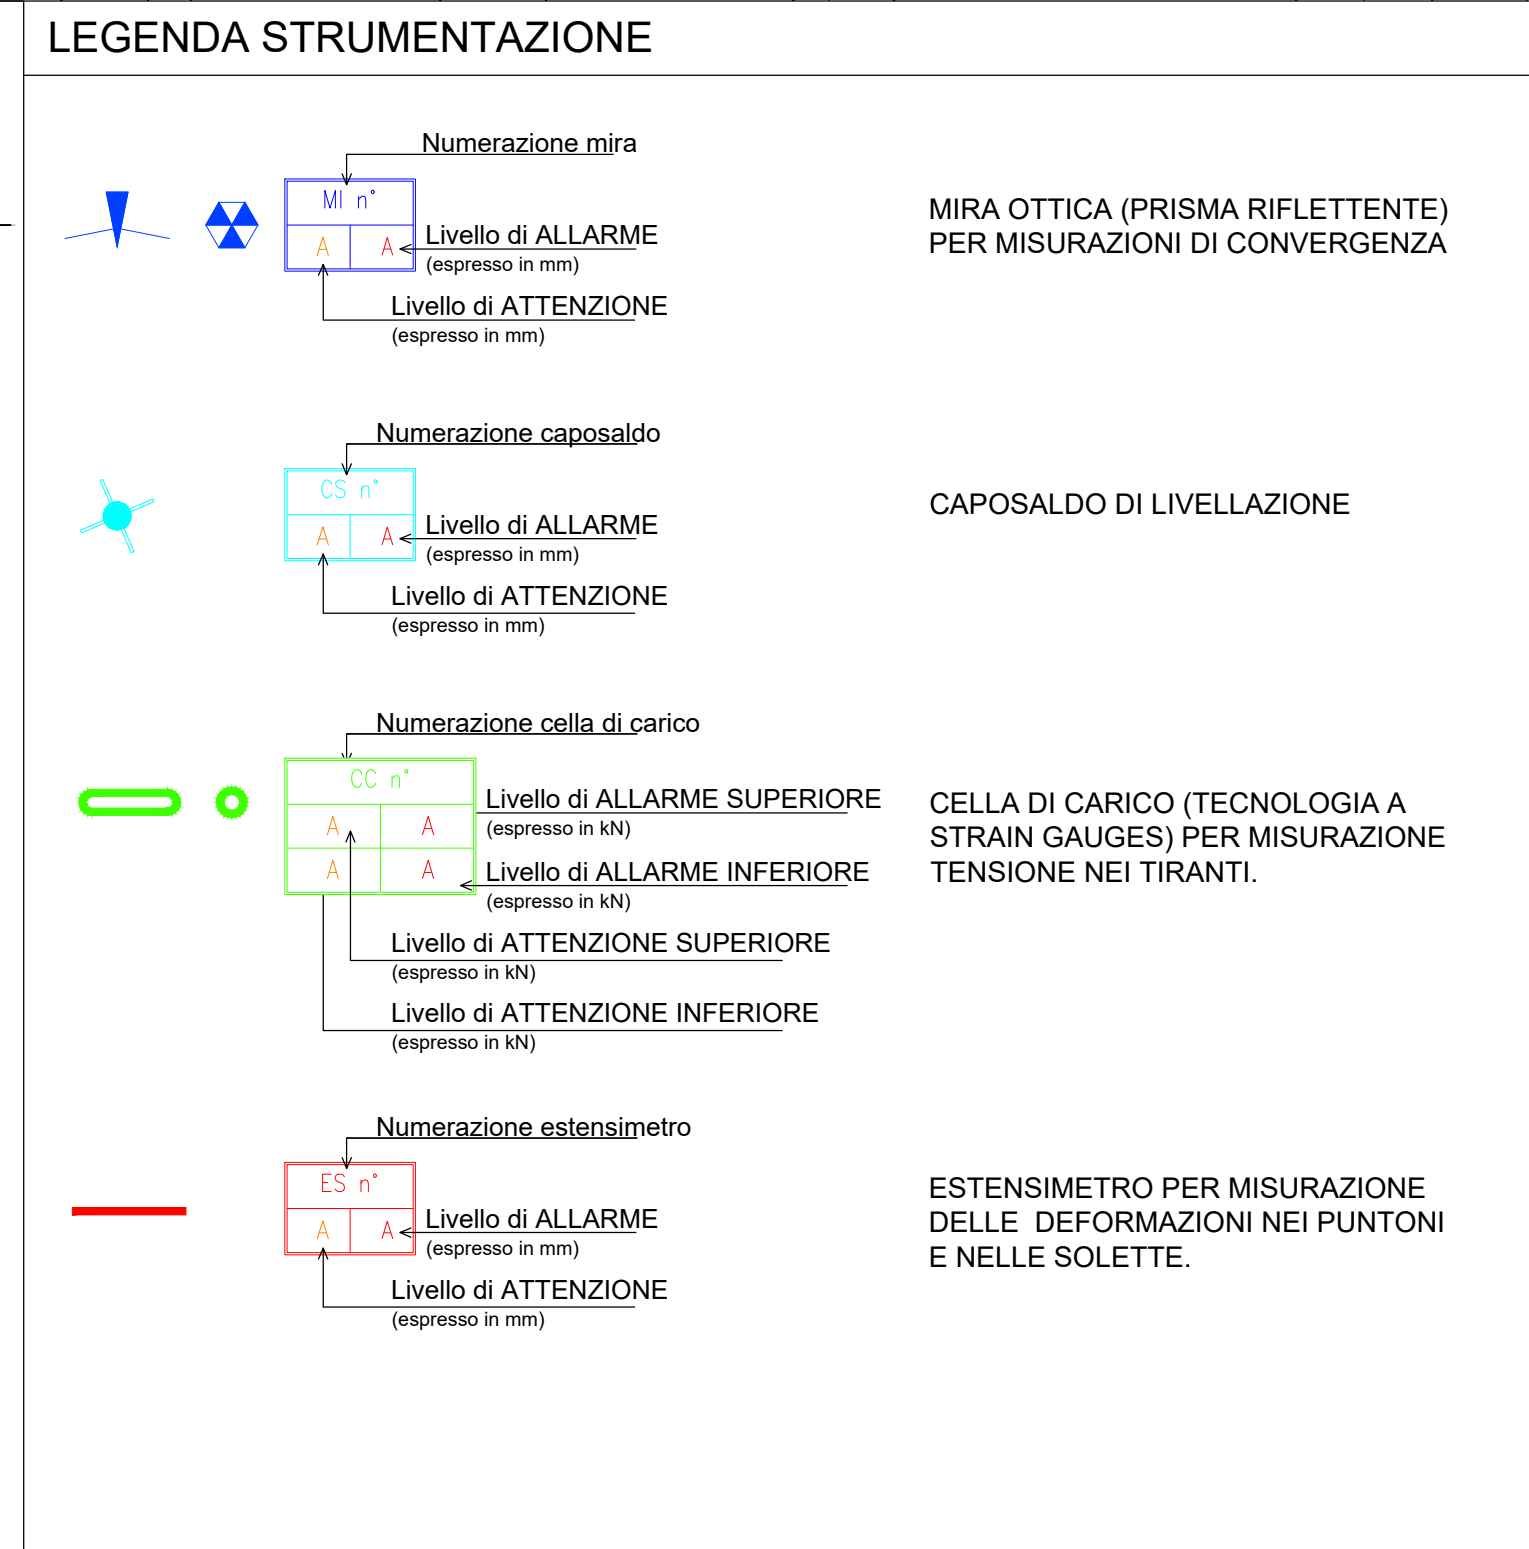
LEGENDA STRUMENTAZIONE

Numerazione mira

MI n°

A | A

Livello di ALLARME
(espresso in mm)

Livello di ATTENZIONE
(espresso in mm)

MIRA OTTICA (PRISMA RIFLETTENTE) PER MISURAZIONI DI CONVERGENZA

Numerazione caposaldo

CS n°

A | A

Livello di ALLARME
(espresso in mm)

Livello di ATTENZIONE
(espresso in mm)

CAPOSALDO DI LIVELLAZIONE

Numerazione cella di carico

CC n°

A | A

A | A

Livello di ALLARME SUPERIORE
(espresso in kN)

Livello di ALLARME INFERIORE
(espresso in kN)

Livello di ATTENZIONE SUPERIORE
(espresso in kN)

Livello di ATTENZIONE INFERIORE
(espresso in kN)

CELLA DI CARICO (TECNOLOGIA A STRAIN GAUGES) PER MISURAZIONE TENSIONE NEI TIRANTI.

Numerazione estensimetro

ES n°

A | A

Livello di ALLARME
(espresso in mm)

Livello di ATTENZIONE
(espresso in mm)

ESTENSIMETRO PER MISURAZIONE DELLE DEFORMAZIONI NEI PUNTONI E NELLE SOLETTE.